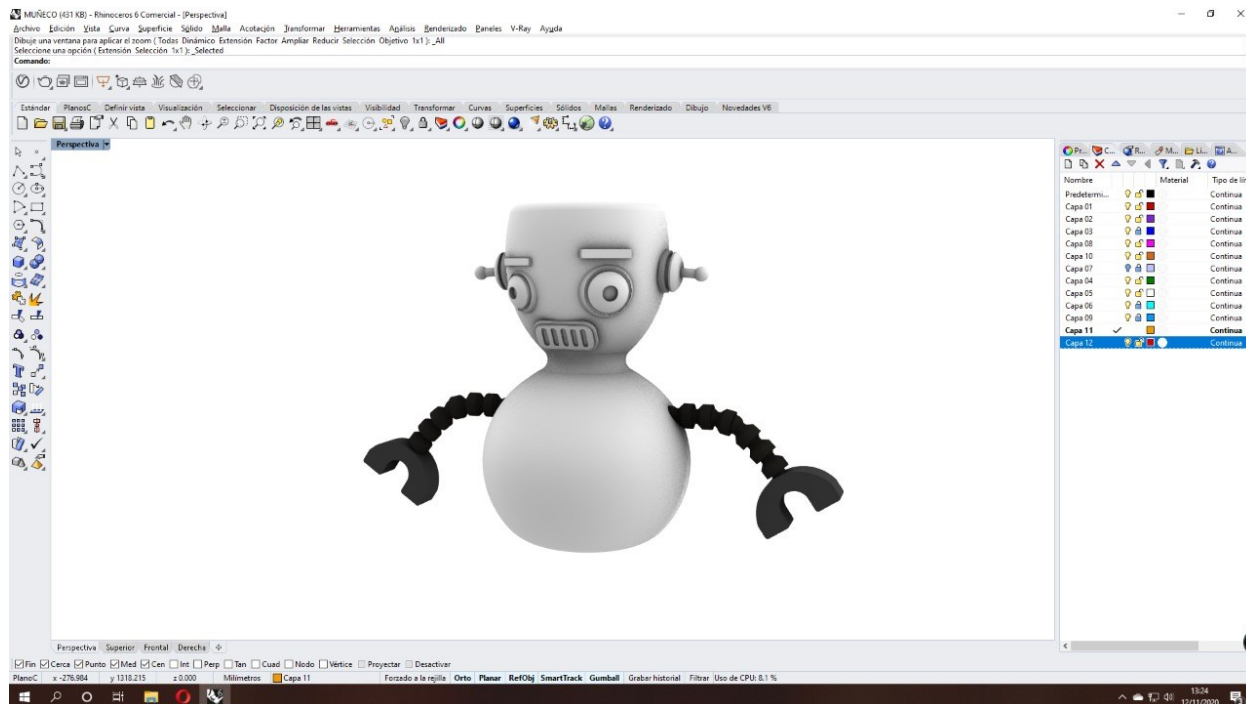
MUÑECO (431 KB) - Rhinoceros 6 Comercial - [Perspectiva]
Archivo Edición Vista Curva Superficie Sólido Malla Acotación Transformar Herramientas Análisis Renderizado Paneles V-Ray Ayuda
Dibuje una ventana para aplicar el zoom ( Todas Dinámico Extensión Factor Ampliar Reducir Selección Objetivo 1x1 ): _All
Seleccione una opción ( Extensión Selección 1x1 ): _Selected
Comando:

Estándar PlanosC Definir vista Visualización Seleccionar Disposición de las vistas Visibilidad Transformar Curvas Superficies Sólidos Mallas Renderizado Dibujo Novedades V6

Perspectiva

| Nombre | | Material | Tipo de lí |
|---|---|---|---|
| Predetermi... | | | Continua |
| Capa 01 | | | Continua |
| Capa 02 | | | Continua |
| Capa 03 | | | Continua |
| Capa 08 | | | Continua |
| Capa 10 | | | Continua |
| Capa 07 | | | Continua |
| Capa 04 | | | Continua |
| Capa 05 | | | Continua |
| Capa 06 | | | Continua |
| Capa 09 | | | Continua |
| Capa 11 | ✓ | | Continua |
| Capa 12 | | | Continua |

Perspectiva Superior Frontal Derecha

Fin Cerca Punto Med Cen Int Perp Tan Cuad Nodo Vértice Proyectar Desactivar
PlanoC x -276.984 y 1318.215 z 0.000 Milímetros Capa 11 Forzado a la rejilla Orto Planar RefObj SmartTrack Gumball Grabar historial Filtrar Uso de CPU: 8.1 %
13:24 12/11/2020